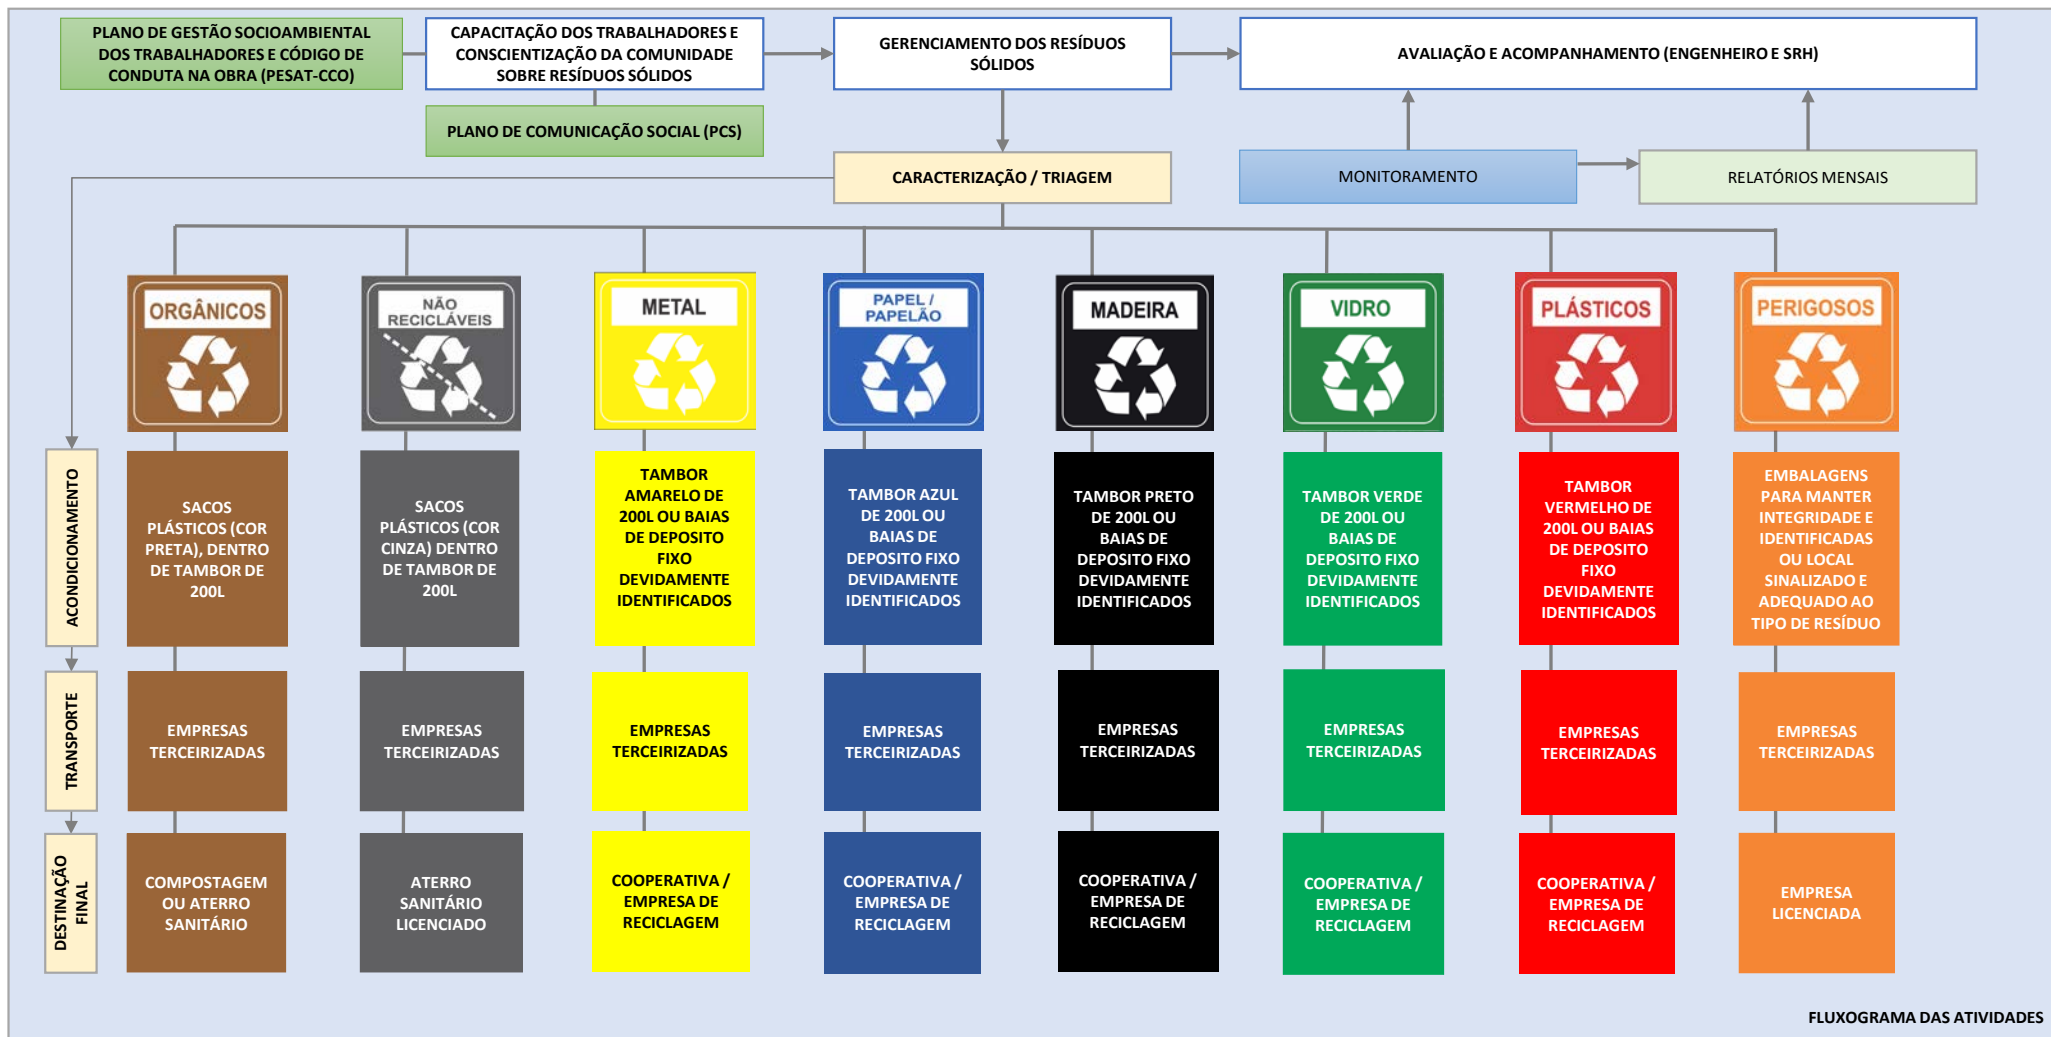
PLANO DE GESTÃO SOCIOAMBIENTAL DOS TRABALHADORES E CÓDIGO DE CONDUTA NA OBRA (PESAT-CCO)

CAPACITAÇÃO DOS TRABALHADORES E CONSCIENTIZAÇÃO DA COMUNIDADE SOBRE RESÍDUOS SÓLIDOS

PLANO DE COMUNICAÇÃO SOCIAL (PCS)

GERENCIAMENTO DOS RESÍDUOS SÓLIDOS

AVALIAÇÃO E ACOMPANHAMENTO (ENGENHEIRO E SRH)

CARACTERIZAÇÃO / TRIAGEM

MONITORAMENTO

RELATÓRIOS MENSAIS

ORGÂNICOS

NÃO RECICLÁVEIS

METAL

PAPEL / PAPELÃO

MADEIRA

VIDRO

PLÁSTICOS

PERIGOSOS

ACONDICIONAMENTO

SACOS PLÁSTICOS (COR PRETA), DENTRO DE TAMBOR DE 200L

SACOS PLÁSTICOS (COR CINZA) DENTRO DE TAMBOR DE 200L

TAMBOR AMARELO DE 200L OU BAIAS DE DEPOSITO FIXO DEVIDAMENTE IDENTIFICADOS

TAMBOR AZUL DE 200L OU BAIAS DE DEPOSITO FIXO DEVIDAMENTE IDENTIFICADOS

TAMBOR PRETO DE 200L OU BAIAS DE DEPOSITO FIXO DEVIDAMENTE IDENTIFICADOS

TAMBOR VERDE DE 200L OU BAIAS DE DEPOSITO FIXO DEVIDAMENTE IDENTIFICADOS

TAMBOR VERMELHO DE 200L OU BAIAS DE DEPOSITO FIXO DEVIDAMENTE IDENTIFICADOS

EMBALAGENS PARA MANTER INTEGRIDADE E IDENTIFICADAS OU LOCAL SINALIZADO E ADEQUADO AO TIPO DE RESÍDUO

TRANSPORTE

EMPRESAS TERCEIRIZADAS

EMPRESAS TERCEIRIZADAS

EMPRESAS TERCEIRIZADAS

EMPRESAS TERCEIRIZADAS

EMPRESAS TERCEIRIZADAS

EMPRESAS TERCEIRIZADAS

EMPRESAS TERCEIRIZADAS

EMPRESAS TERCEIRIZADAS

DESTINAÇÃO FINAL

COMPOSTAGEM OU ATERRO SANITÁRIO

ATERRO SANITÁRIO LICENCIADO

COOPERATIVA / EMPRESA DE RECICLAGEM

COOPERATIVA / EMPRESA DE RECICLAGEM

COOPERATIVA / EMPRESA DE RECICLAGEM

COOPERATIVA / EMPRESA DE RECICLAGEM

COOPERATIVA / EMPRESA DE RECICLAGEM

EMPRESA LICENCIADA

FLUXOGRAMA DAS ATIVIDADES